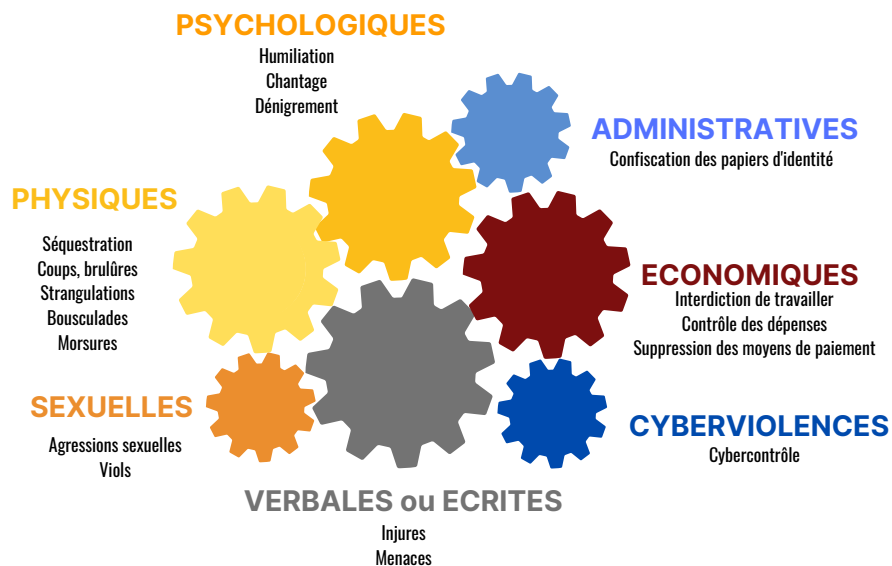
PSYCHOLOGIQUES
Humiliation
Chantage
Dénigrement

ADMINISTRATIVES
Confiscation des papiers d'identité

PHYSIQUES
Séquestration
Coups, brulûres
Strangulations
Bousculades
Morsures

ECONOMIQUES
Interdiction de travailler
Contrôle des dépenses
Suppression des moyens de paiement

SEXUELLES
Agressions sexuelles
Viols

CYBERVIOLENCES
Cybercontrôle

VERBALES ou ECRITES
Injures
Menaces